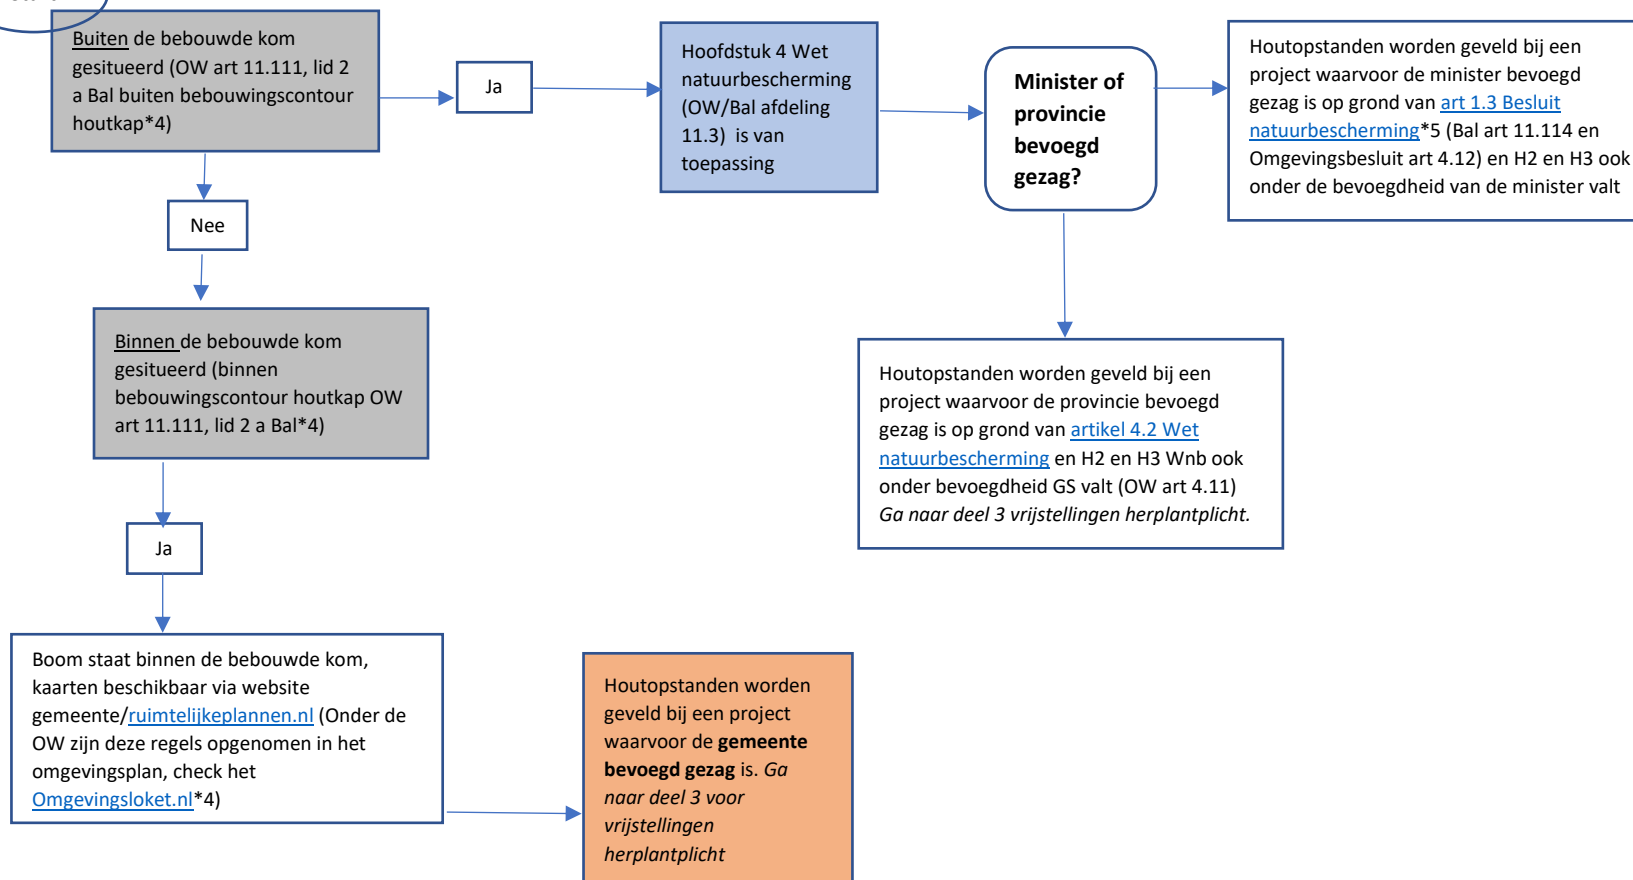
Buiten de bebouwde kom gesitueerd (OW art 11.111, lid 2 a Bal buiten bebouwingscontour houtkap*4)

Ja

Hoofdstuk 4 Wet natuurbescherming (OW/Bal afdeling 11.3) is van toepassing

Minister of provincie bevoegd gezag?

Houtopstanden worden geveld bij een project waarvoor de minister bevoegd gezag is op grond van art 1.3 Besluit natuurbescherming*5 (Bal art 11.114 en Omgevingsbesluit art 4.12) en H2 en H3 ook onder de bevoegdheid de minister valt

Nee

Binnen de bebouwde kom gesitueerd (binnen bebouwingscontour houtkap OW art 11.111, lid 2 a Bal*4)

Houtopstanden worden geveld bij een project waarvoor de provincie bevoegd gezag is op grond van artikel 4.2 Wet natuurbescherming en H2 en H3 Wnb ook onder bevoegdheid GS valt (OW art 4.11) *Ga naar deel 3 vrijstellingen herplantplicht.*

Ja

Boom staat binnen de bebouwde kom, kaarten beschikbaar via website gemeente/ruimtelijkeplannen.nl (Onder de OW zijn deze regels opgenomen in het omgevingsplan, check het Omgevingsloket.nl*4)

Houtopstanden worden geveld bij een project waarvoor de **gemeente bevoegd gezag** is. *Ga naar deel 3 voor vrijstellingen herplantplicht*